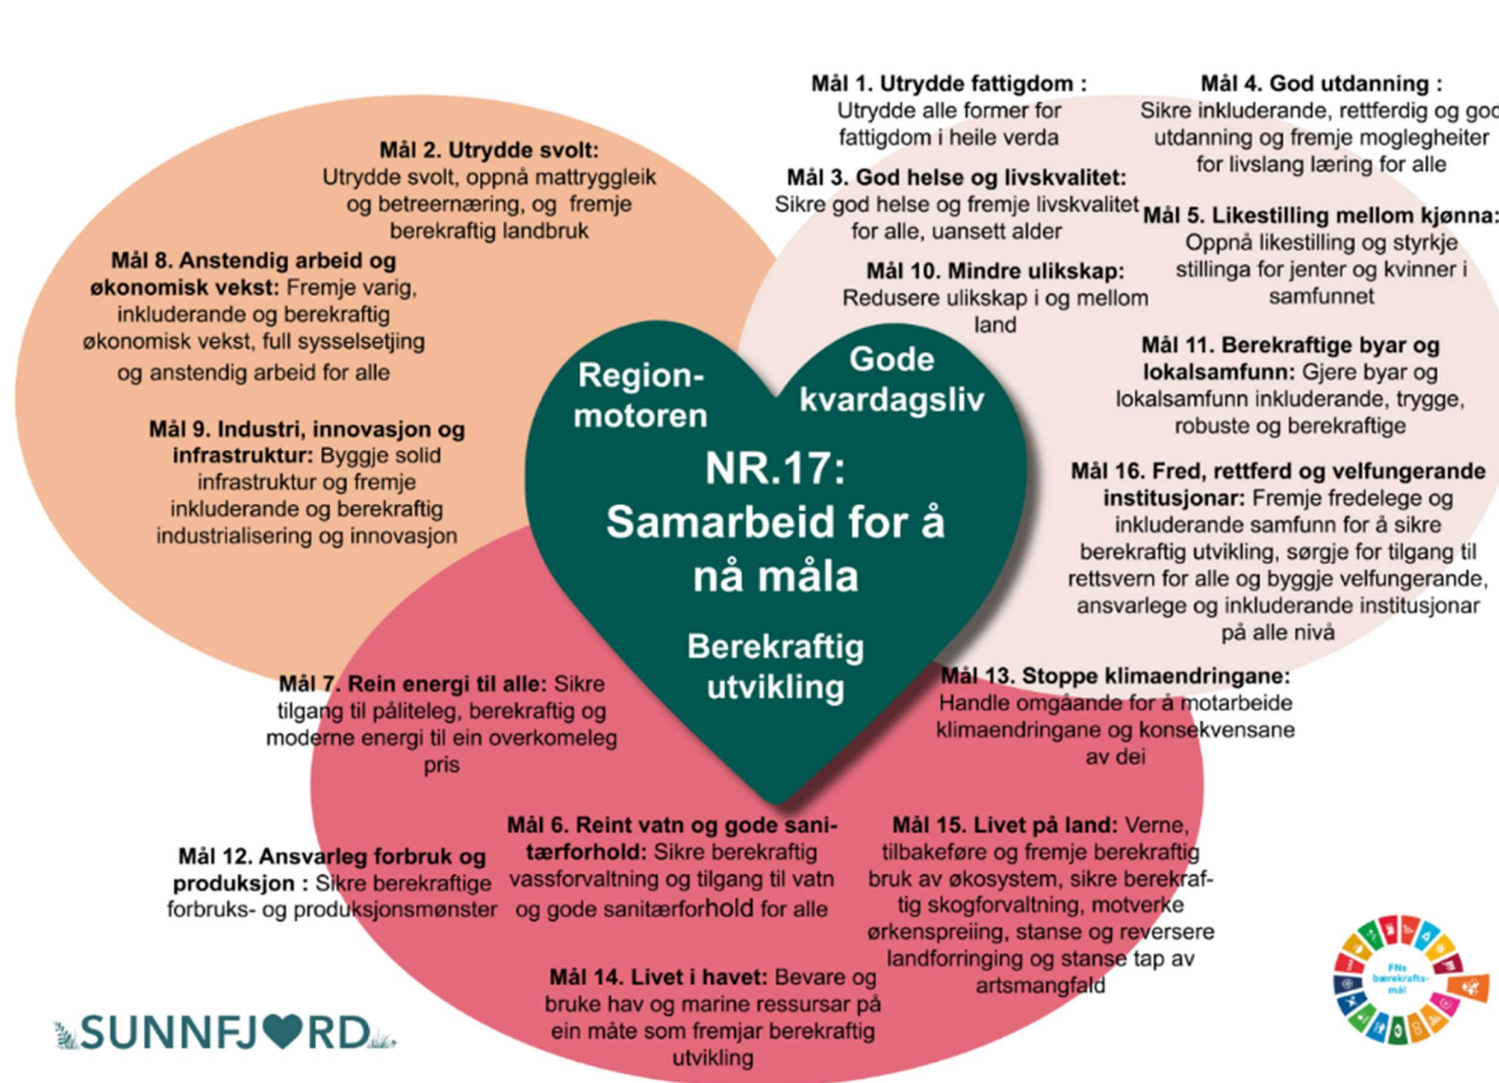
Mål 1. Utrydde fattigdom : Utrydde alle former for fattigdom i heile verda

Mål 4. God utdanning : Sikre inkluderande, rettferdig og god utdanning og fremje moglegheiter for livslang læring for alle

Mål 2. Utrydde svolt: Utrydde svolt, oppnå mattryggleik og betreernæring, og fremje berekraftig landbruk

Mål 3. God helse og livskvalitet: Sikre god helse og fremje livskvalitet for alle, uansett alder

Mål 5. Likestilling mellom kjønna: Oppnå likestilling og styrkje stillinga for jenter og kvinner i samfunnet

Mål 8. Anstendig arbeid og økonomisk vekst: Fremje varig, inkluderande og berekraftig økonomisk vekst, full sysselsetjing og anstendig arbeid for alle

Mål 10. Mindre ulikskap: Redusere ulikskap i og mellom land

Mål 11. Berekraftige byar og lokalsamfunn: Gjere byar og lokalsamfunn inkluderande, trygge, robuste og berekraftige

Mål 9. Industri, innovasjon og infrastruktur: Byggje solid infrastruktur og fremje inkluderande og berekraftig industrialisering og innovasjon

Region-motoren

Gode kvardagsliv

NR.17: Samarbeid for å nå måla

Berekraftig utvikling

Mål 16. Fred, rettferd og velfungerande institusjonar: Fremje fredelege og inkluderande samfunn for å sikre berekraftig utvikling, sørgje for tilgang til rettsvern for alle og byggje velfungerande, ansvarlege og inkluderande institusjonar på alle nivå

Mål 7. Rein energi til alle: Sikre tilgang til påliteleg, berekraftig og moderne energi til ein overkomeleg pris

Mål 13. Stoppe klimaendringane: Handle omgåande for å motarbeide klimaendringane og konsekvensane av dei

Mål 12. Ansvarleg forbruk og produksjon : Sikre berekraftige forbruks- og produksjonsmønster

Mål 6. Reint vatn og gode sanitærforhold: Sikre berekraftig vassforvaltning og tilgang til vatn og gode sanitærforhold for alle

Mål 15. Livet på land: Verne, tilbakeføre og fremje berekraftig bruk av økosystem, sikre berekraftig skogforvaltning, motverke ørkenspreiing, stanse og reversere landforringing og stanse tap av artsmangfald

Mål 14. Livet i havet: Bevare og bruke hav og marine ressursar på ein måte som fremjar berekraftig utvikling

SUNNFJORD

FNs bærekrafts-mål